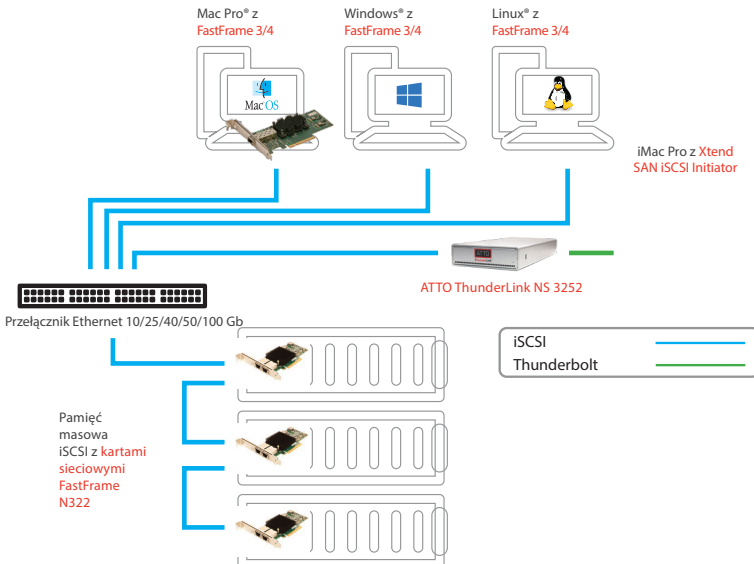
Mac Pro® z FastFrame 3/4

Windows® z FastFrame 3/4

Linux® z FastFrame 3/4

Mac OS

iMac Pro z Xtend SAN iSCSI Initiator

ATTO ThunderLink NS 3252

Przełącznik Ethernet 10/25/40/50/100 Gb

iSCSI
Thunderbolt

Pamięć masowa iSCSI z kartami sieciowymi FastFrame N322